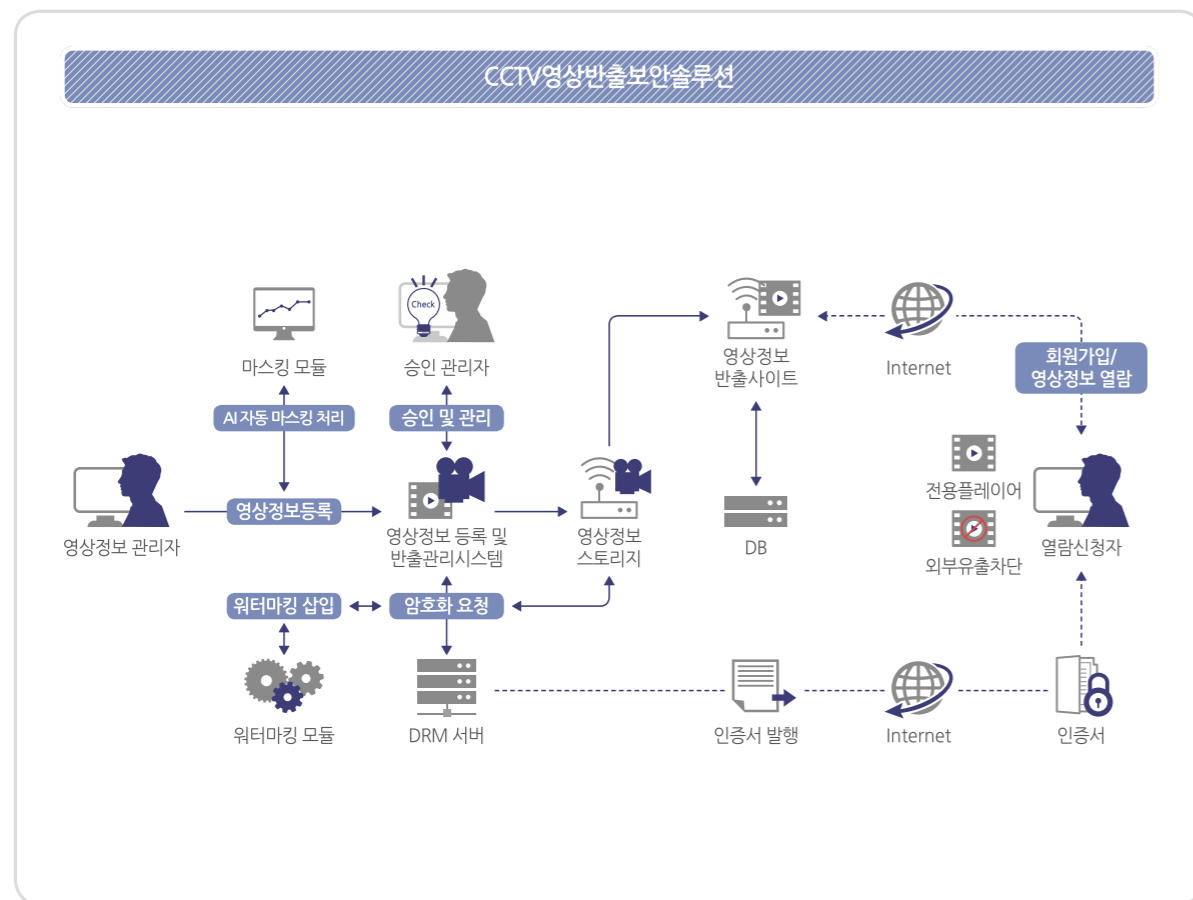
CCTV영상반출보안솔루션

Check

마스킹 모듈

승인 관리자

영상정보
반출사이트

Internet

회원가입/
영상정보 열람

AI 자동 마스킹 처리

승인 및 관리

전용플레이어

영상정보 관리자

영상정보등록

영상정보 등록 및
반출관리시스템

영상정보
스토리지

DB

열람신청자

외부유출차단

워터마킹 삽입

암호화 요청

워터마킹 모듈

DRM 서버

인증서 발행

Internet

인증서